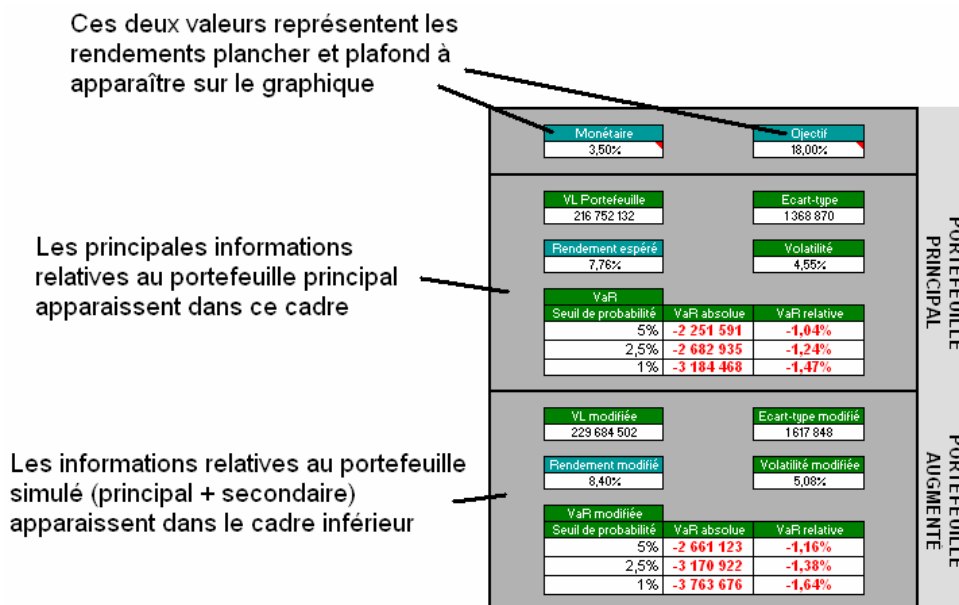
Ces deux valeurs représentent les rendements plancher et plafond à apparaître sur le graphique

Monétaire
3,50%

Ojectif
18,00%

Les principales informations relatives au portefeuille principal apparaissent dans ce cadre

VL Portefeuille
216 752 132

Ecart-type
1 368 870

Rendement espéré
7,76%

Volatilité
4,55%

VaR

| Seuil de probabilité | VaR absolue | VaR relative |
|---|---|---|
| 5% | -2 251 591 | -1,04% |
| 2,5% | -2 682 935 | -1,24% |
| 1% | -3 184 468 | -1,47% |

PORTEFEUILLE PRINCIPAL

Les informations relatives au portefeuille simulé (principal + secondaire) apparaissent dans le cadre inférieur

VL modifiée
229 684 502

Ecart-type modifié
1 617 848

Rendement modifié
8,40%

Volatilité modifiée
5,08%

VaR modifiée

| Seuil de probabilité | VaR absolue | VaR relative |
|---|---|---|
| 5% | -2 661 123 | -1,16% |
| 2,5% | -3 170 922 | -1,38% |
| 1% | -3 763 676 | -1,64% |

PORTEFEUILLE AUGMENTE